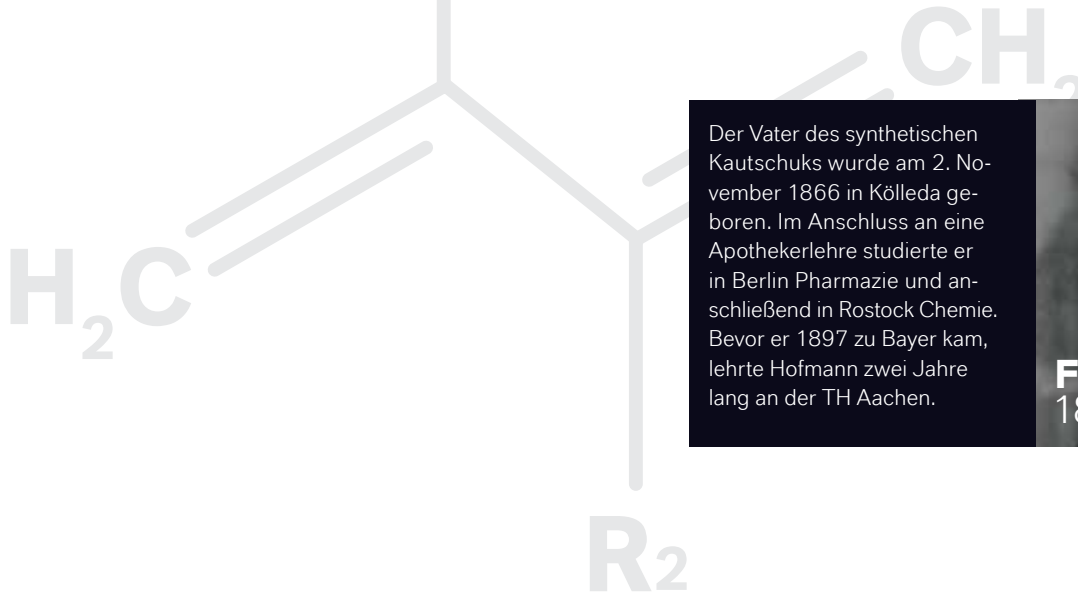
$H_2C$

$CH_2$

Der Vater des synthetischen Kautschuks wurde am 2. November 1866 in Kölleda geboren. Im Anschluss an eine Apothekerlehre studierte er in Berlin Pharmazie und anschließend in Rostock Chemie. Bevor er 1897 zu Bayer kam, lehrte Hofmann zwei Jahre lang an der TH Aachen.

F
18

$R_2$